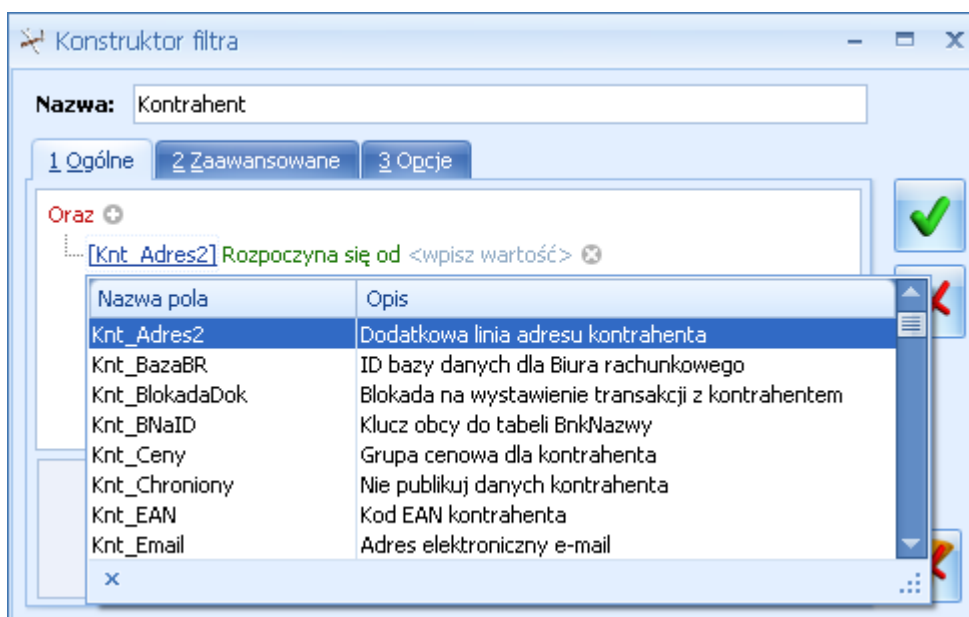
Konstruktor filtra

Nazwa: Kontrahent

1 Ogólne | 2 Zaawansowane | 3 Opcje

Oraz

[Knt_Adres2] Rozpoczyna się od <wpisz wartość>

| Nazwa pola | Opis |
|---|---|
| Knt_Adres2 | Dodatkowa linia adresu kontrahenta |
| Knt_BazaBR | ID bazy danych dla Biura rachunkowego |
| Knt_BlokadaDok | Blokada na wystawienie transakcji z kontrahentem |
| Knt_BNaID | Klucz obcy do tabeli BnkNazwy |
| Knt_Ceny | Grupa cenowa dla kontrahenta |
| Knt_Chroniony | Nie publikuj danych kontrahenta |
| Knt_EAN | Kod EAN kontrahenta |
| Knt_Email | Adres elektroniczny e-mail |

×